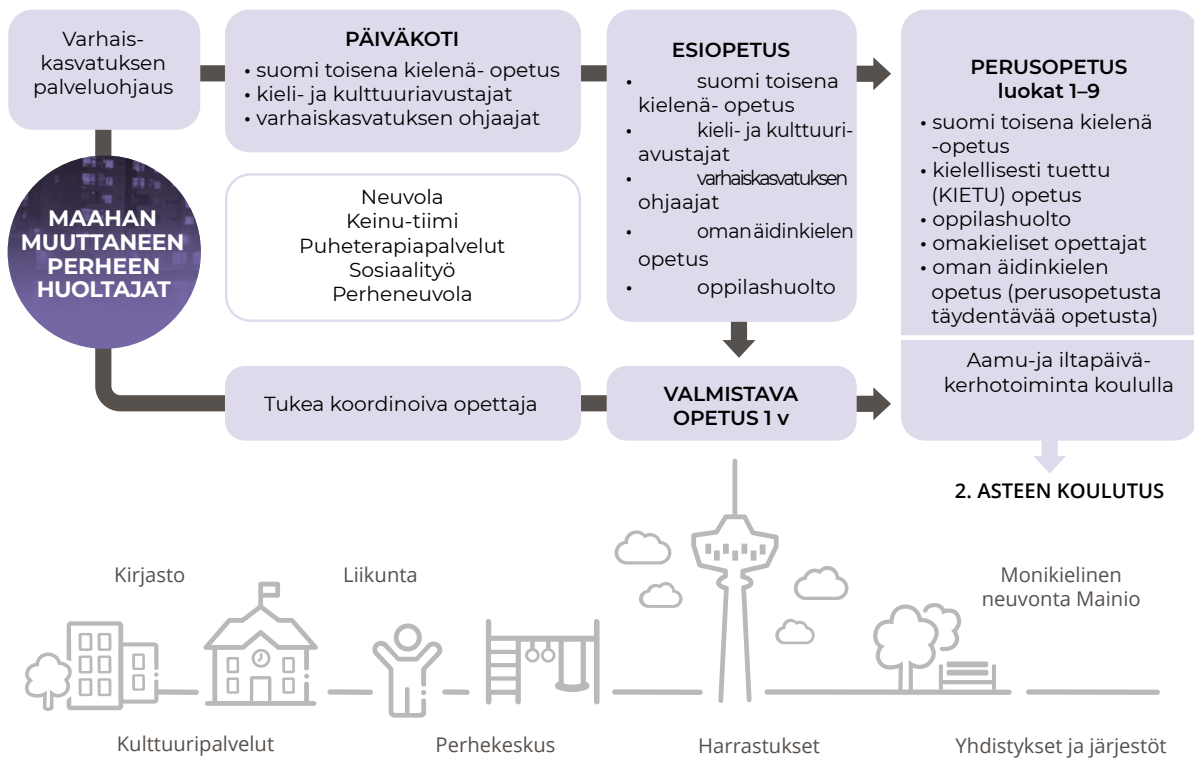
Varhaiskasvatuksen palveluohjaus

PÄIVÄKOTI
• suomi toisena kielenä- opetus
• kieli- ja kulttuuriavustajat
• varhaiskasvatuksen ohjaajat

ESIOPETUS
• suomi toisena kielenä- opetus
• kieli- ja kulttuuriavustajat
• varhaiskasvatuksen ohjaajat
• oman äidinkielen opetus
• oppilashuolto

PERUSOPETUS
luokat 1–9
• suomi toisena kielenä -opetus
• kielellisesti tuettu (KIETU) opetus
• oppilashuolto
• omakieliset opettajat
• oman äidinkielen opetus (perusopetusta täydentävää opetusta)

Neuvola
Keinu-tiimi
Puheterapiapalvelut
Sosiaalityö
Perheneuvola

MAAHAN MUUTTANEEN PERHEEN HUOLTAJAT

Tukea koordinoiva opettaja

VALMISTAVA OPETUS 1 v

Aamu-ja iltapäiväkerhotoiminta koululla

2. ASTEEN KOULUTUS

Kirjasto

Liikunta

Monikielinen neuvonta Mainio

Kulttuuripalvelut

Perhekeskus

Harrastukset

Yhdistykset ja järjestöt